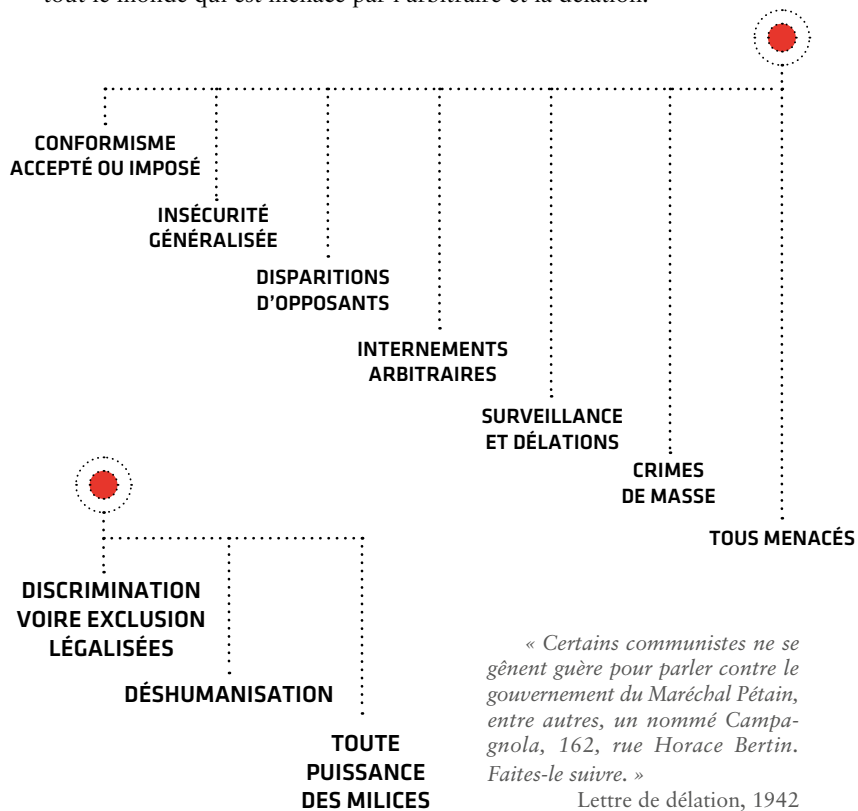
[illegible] tout le monde qui est menacé par l'arbitraire et la délation.

CONFORMISME ACCEPTÉ OU IMPOSÉ

INSÉCURITÉ GÉNÉRALISÉE

DISPARITIONS D'OPPOSANTS

INTERNEMENTS ARBITRAIRES

SURVEILLANCE ET DÉLATIONS

CRIMES DE MASSE

TOUS MENACÉS

DISCRIMINATION VOIRE EXCLUSION LÉGALISÉES

DÉSHUMANISATION

TOUTE PUISSANCE DES MILICES

« Certains communistes ne se gênent guère pour parler contre le gouvernement du Maréchal Pétain, entre autres, un nommé Campagnola, 162, rue Horace Bertin. Faites-le suivre. »

Lettre de délation, 1942